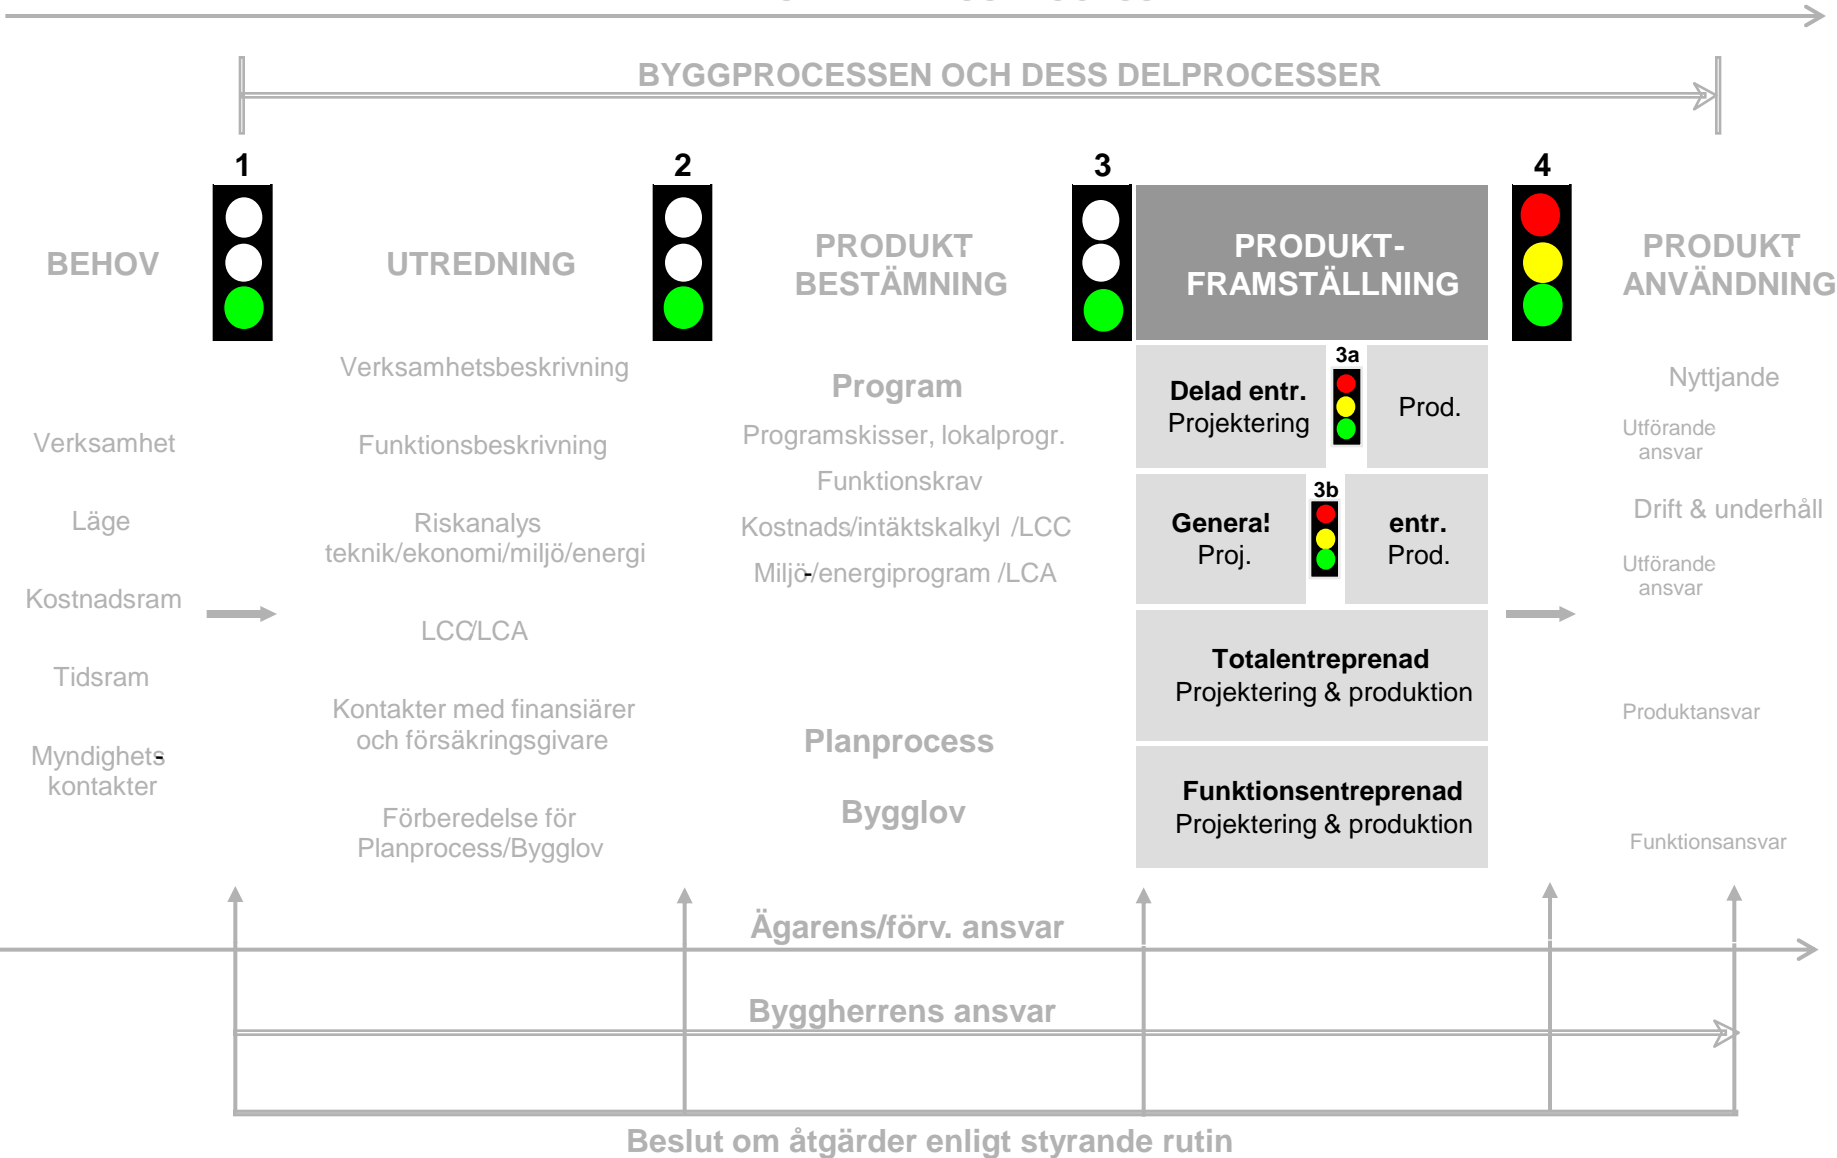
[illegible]

BYGGPROCESSEN OCH DESS DELPROCESSER

1

2

3

4

BEHOV

UTREDNING

PRODUKT BESTÄMNING

PRODUKT-FRAMSTÄLLNING

PRODUKT ANVÄNDNING

Verksamhet

Läge

Kostnadsram

Tidsram

Myndighets kontakter

Verksamhetsbeskrivning

Funktionsbeskrivning

Riskanalys teknik/ekonomi/miljö/energi

LCC/LCA

Kontakter med finansiärer och försäkringsgivare

Förberedelse för Planprocess/Bygglov

Program

Programskisser, lokalprogr.

Funktionskrav

Kostnads/intäktskalkyl /LCC

Miljö-/energiprogram /LCA

Planprocess

Bygglov

Delad entr. Projektering

3a

Prod.

Genera! Proj.

3b

entr. Prod.

Totalentreprenad Projektering & produktion

Funktionsentreprenad Projektering & produktion

Nyttjande

Utförande ansvar

Drift & underhåll

Utförande ansvar

Produktansvar

Funktionsansvar

Ägarens/förv. ansvar

Byggherrens ansvar

Beslut om åtgärder enligt styrande rutin